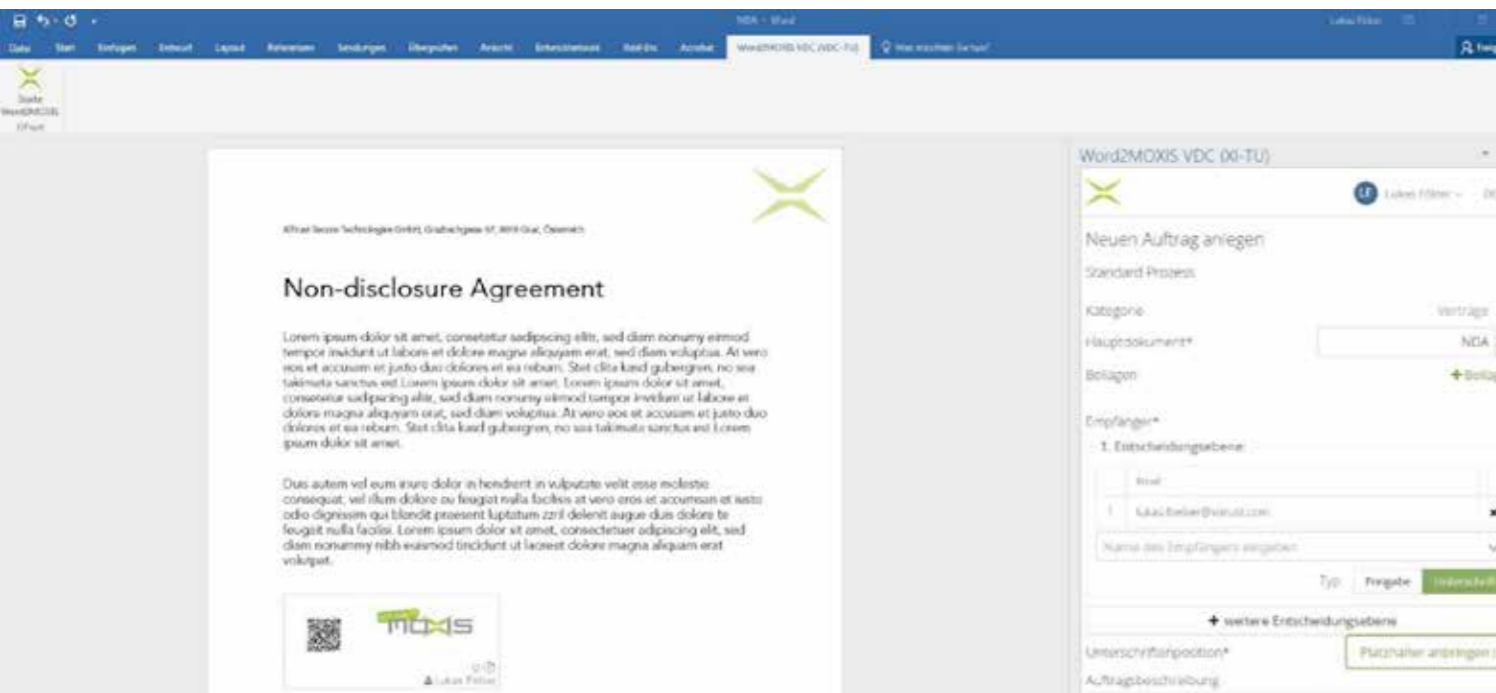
NDA - Word

Lukas Fölser

Datei Start Einfügen Entwurf Layout Referenzen Sendungen Überprüfen Ansicht Entwicklertools Add-Ins Acrobat Word2MOXIS VDC (VDC-TU) Was möchten Sie tun?

Freigeben

Starte Word2MOXIS

XiTrust

XiTrust Secure Technologies GmbH, Grabenbachgasse 67, 8010 Graz, Österreich

Non-disclosure Agreement

Lorem ipsum dolor sit amet, consetetur sadipscing elitr, sed diam nonumy eirmod tempor invidunt ut labore et dolore magna aliquyam erat, sed diam voluptua. At vero eos et accusam et justo duo dolores et ea rebum. Stet clita kasd gubergren, no sea takimata sanctus est Lorem ipsum dolor sit amet. Lorem ipsum dolor sit amet, consetetur sadipscing elitr, sed diam nonumy eirmod tempor invidunt ut labore et dolore magna aliquyam erat, sed diam voluptua. At vero eos et accusam et justo duo dolores et ea rebum. Stet clita kasd gubergren, no sea takimata sanctus est Lorem ipsum dolor sit amet.

Duis autem vel eum iriure dolor in hendrerit in vulputate velit esse molestie consequat, vel illum dolore eu feugiat nulla facilisis at vero eros et accumsan et iusto odio dignissim qui blandit praesent luptatum zzril delenit augue duis dolore te feugait nulla facilisi. Lorem ipsum dolor sit amet, consectetuer adipiscing elit, sed diam nonummy nibh euismod tincidunt ut laoreet dolore magna aliquam erat volutpat.

MOXIS

Lukas Fölser

Word2MOXIS VDC (XI-TU)

LF Lukas Fölser

Neuen Auftrag anlegen

Standard Prozess

Kategorie Verträge

Hauptdokument* NDA

Beilagen + Beilag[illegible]

Empfänger*

1. Entscheidungsebene

Email

1 lukas.fbeber@xitrust.com

Name des Empfängers eingeben

Typ Freigabe Unterschrift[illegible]

+ weitere Entscheidungsebene

Unterschriftenposition* Platzhalter anbringen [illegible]

Auftragsbeschreibung